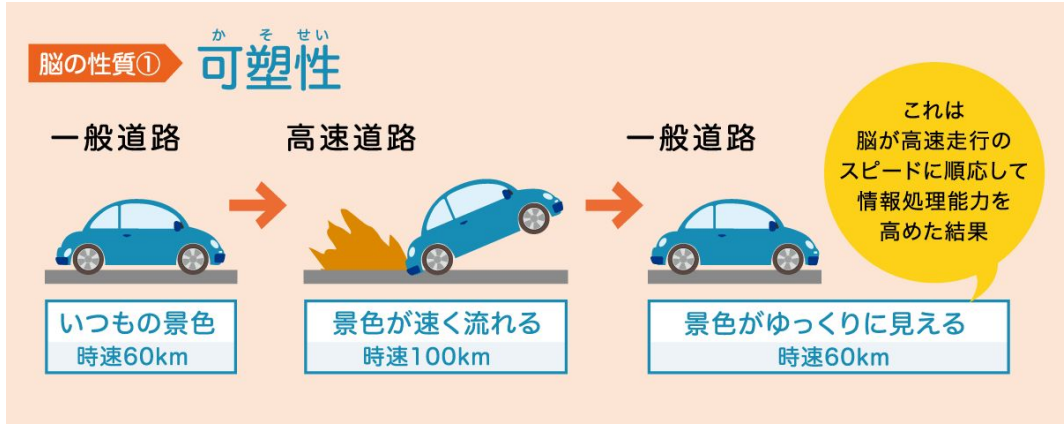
脳の性質①

かそせい
可塑性

一般道路

いつもの景色
時速60km

高速道路

景色が速く流れる
時速100km

一般道路

景色がゆっくりに見える
時速60km

これは
脳が高速走行の
スピードに順応して
情報処理能力を
高めた結果